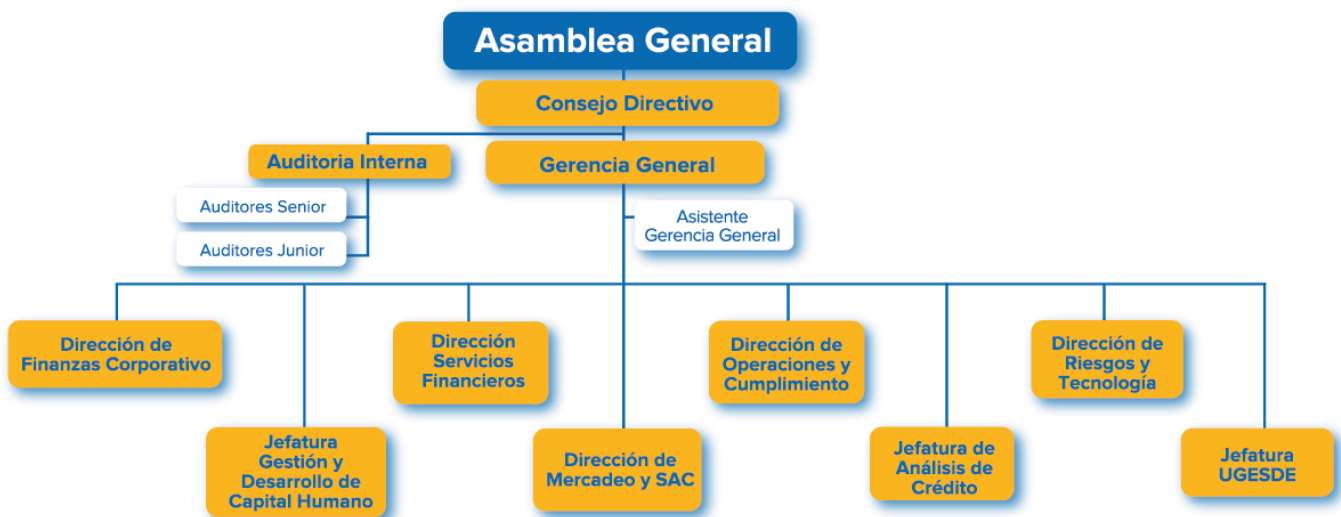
Asamblea General

Consejo Directivo

Auditoria Interna

Gerencia General

Auditores Senior

Auditores Junior

Asistente Gerencia General

Dirección de Finanzas Corporativo

Jefatura Gestión y Desarrollo de Capital Humano

Dirección Servicios Financieros

Dirección de Mercadeo y SAC

Dirección de Operaciones y Cumplimiento

Jefatura de Análisis de Crédito

Dirección de Riesgos y Tecnología

Jefatura UGESDE